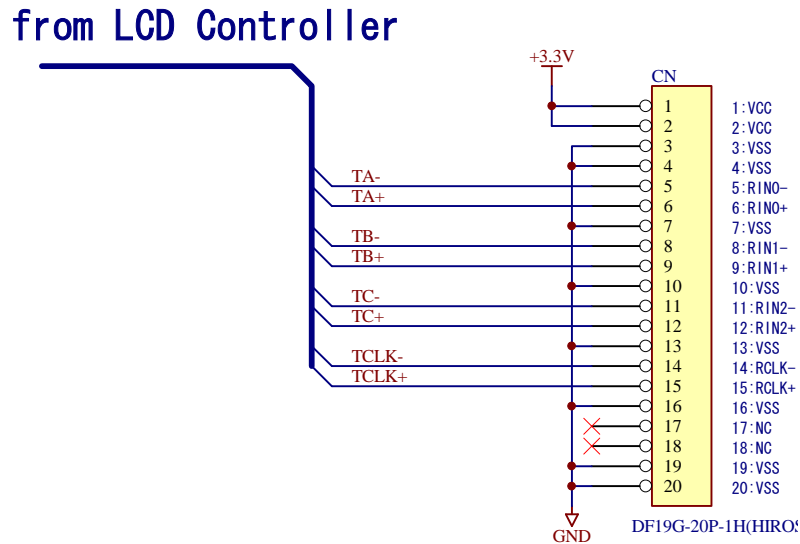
from LCD Controller

+3.3V

CN

TA-
TA+
TB-
TB+
TC-
TC+
TCLK-
TCLK+

1
2
3
4
5
6
7
8
9
10
11
12
13
14
15
16
17
18
19
20

1:VCC
2:VCC
3:VSS
4:VSS
5:RIN0-
6:RIN0+
7:VSS
8:RIN1-
9:RIN1+
10:VSS
11:RIN2-
12:RIN2+
13:VSS
14:RCLK-
15:RCLK+
16:VSS
17:NC
18:NC
19:VSS
20:VSS

GND

DF19G-20P-1H(HIROS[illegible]